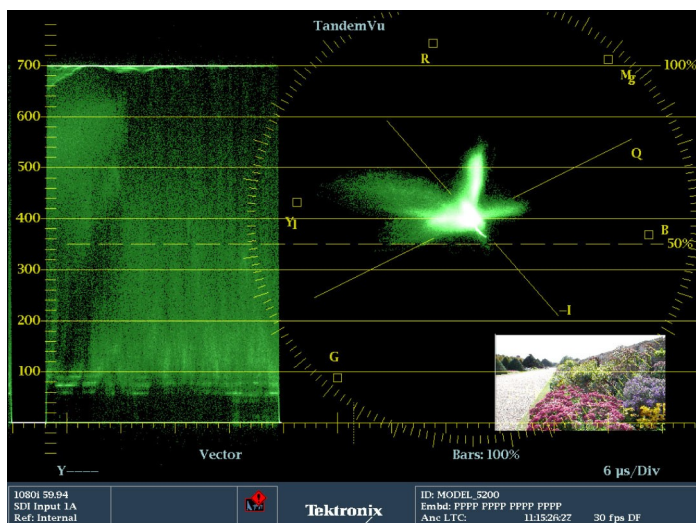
TandemVu

700
600
500
400
300
200
100

R
Mg
100%
Q
Yl
B
50%
-I
G

Y
Vector
Bars: 100%
6 µs/Div

1080i 59.94
SDI Input 1A
Ref: Internal

Tektronix

ID: MODEL_5200
Embd: PPPP PPPP PPPP PPPP
Anc LTC: 11:15:26:27 30 fps DF